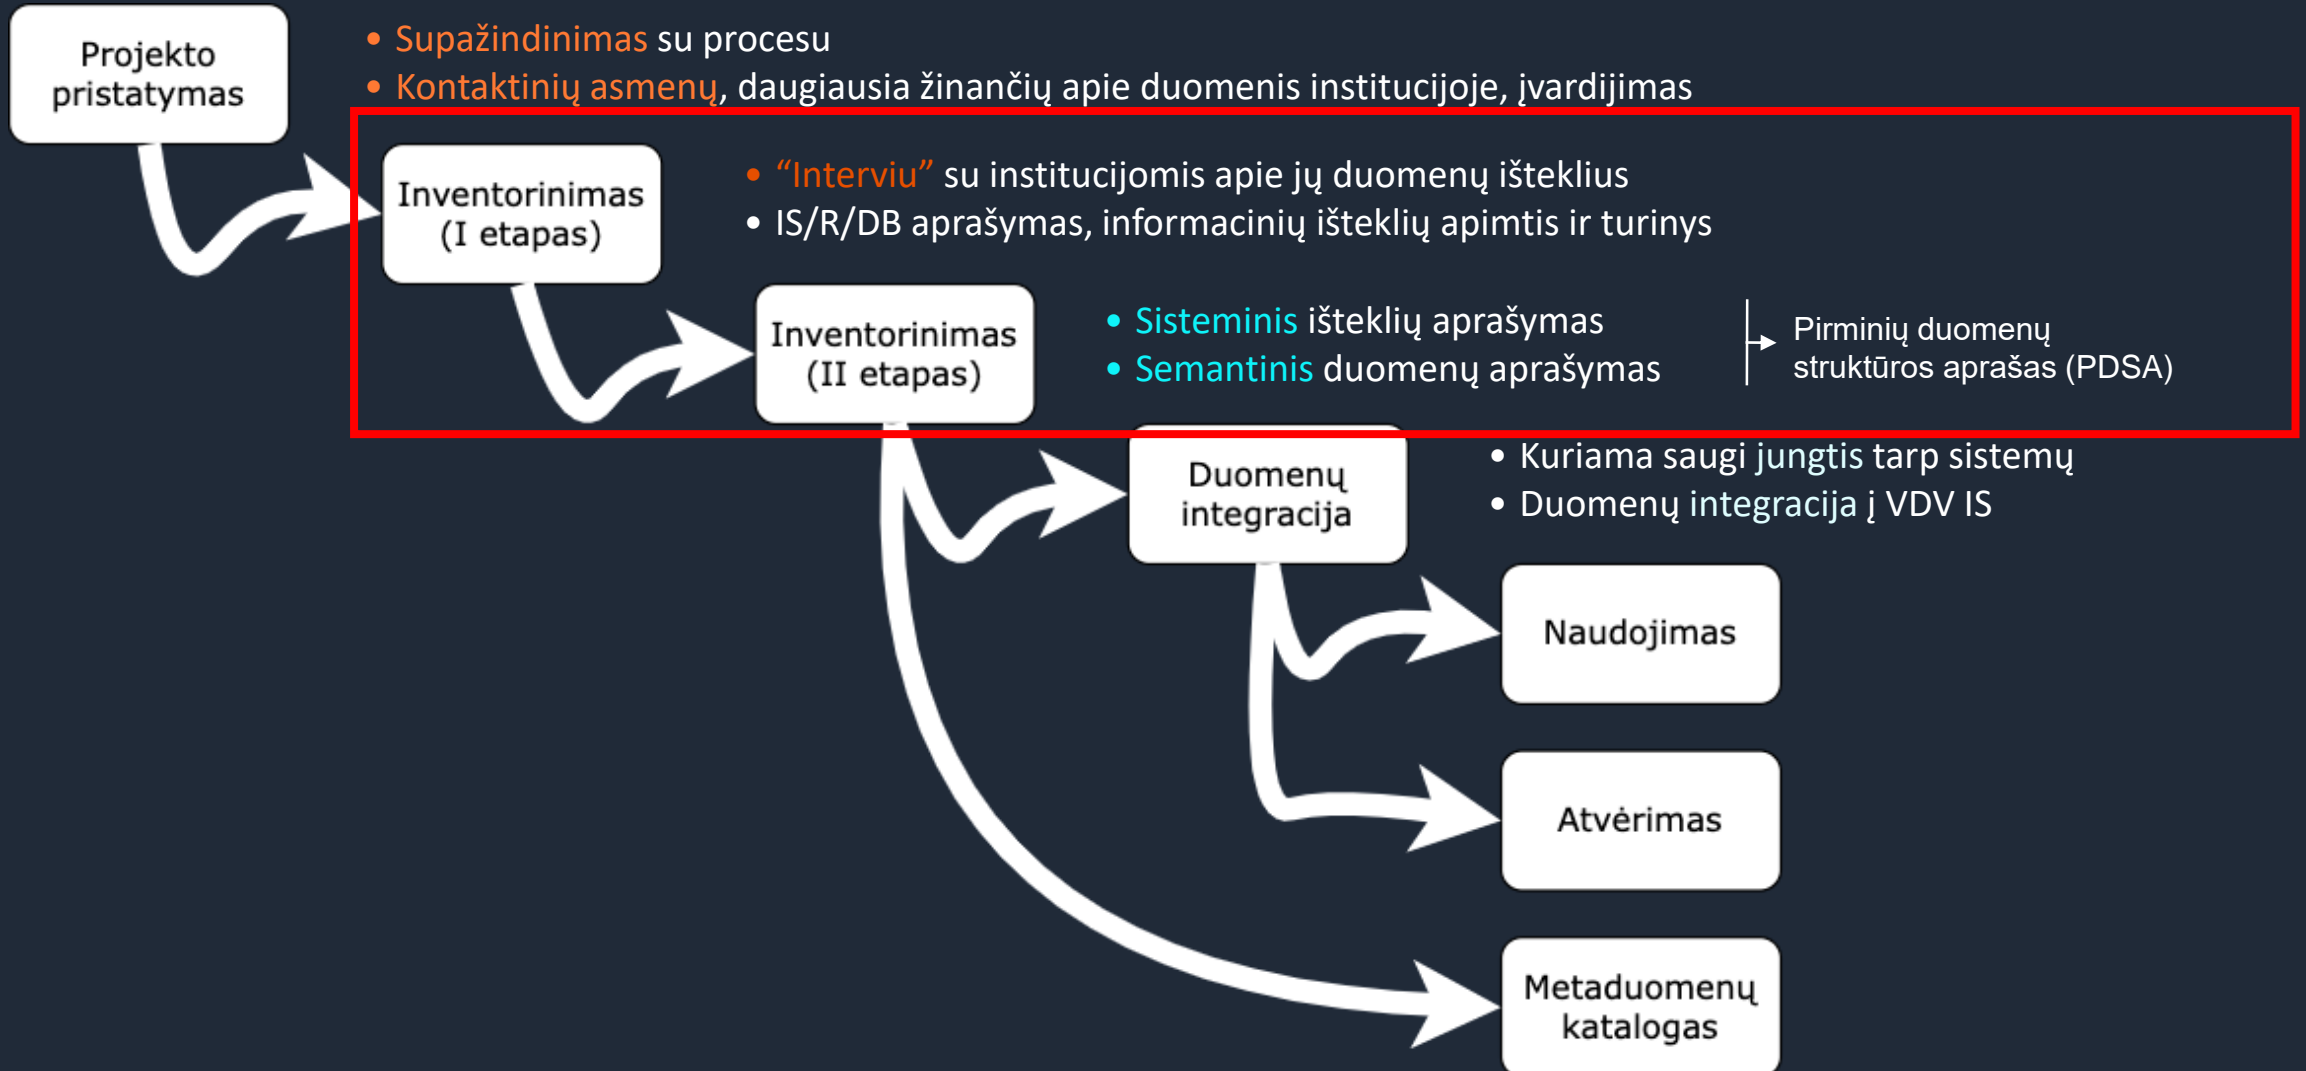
Projekto pristatymas

• Supažindinimas su procesu
• Kontaktinių asmenų, daugiausia žinančių apie duomenis institucijoje, įvardijimas

Inventorinimas (I etapas)

• “Interviu” su institucijomis apie jų duomenų išteklius
• IS/R/DB aprašymas, informacinių išteklių apimtis ir turinys

Inventorinimas (II etapas)

• Sisteminis išteklių aprašymas
• Semantinis duomenų aprašymas

Pirminių duomenų struktūros aprašas (PDSA)

Duomenų integracija

• Kuriama saugi jungtis tarp sistemų
• Duomenų integracija į VDV IS

Naudojimas

Atvėrimas

Metaduomenų katalogas